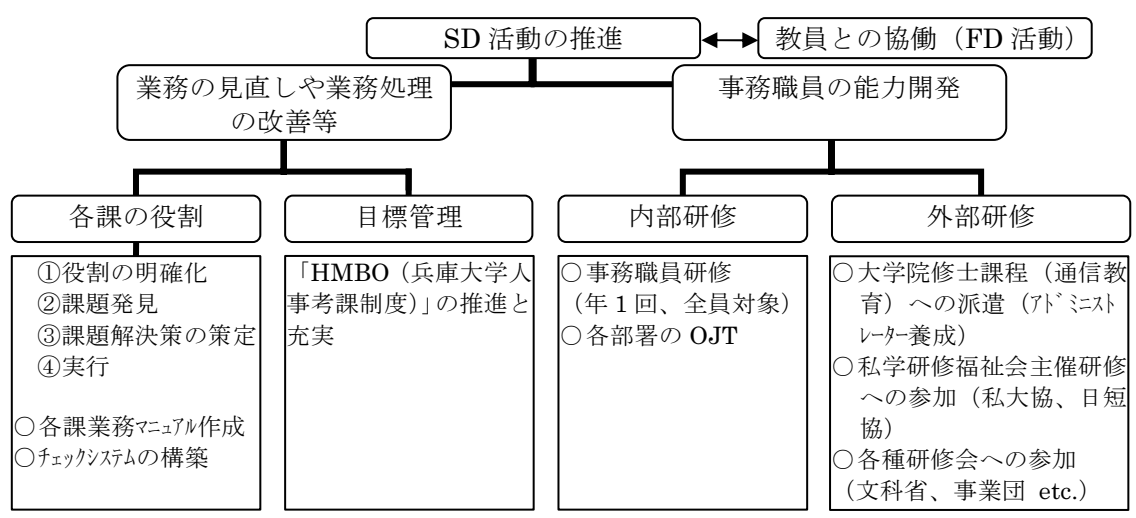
SD 活動の推進

教員との協働（FD 活動）

業務の見直しや業務処理の改善等

事務職員の能力開発

各課の役割

目標管理

内部研修

外部研修

①役割の明確化
②課題発見
③課題解決策の策定
④実行

○各課業務ﾏﾆｭｱﾙ作成
○ﾁｪｯｸｼｽﾃﾑの構築

「HMBO（兵庫大学人事考課制度）」の推進と充実

○事務職員研修
（年１回、全員対象）
○各部署の OJT

○大学院修士課程（通信教育）への派遣（ｱﾄﾞﾐﾆｽﾄﾚｰﾀｰ養成）
○私学研修福祉会主催研修への参加（私大協、日短協）
○各種研修会への参加
（文科省、事業団 etc.）